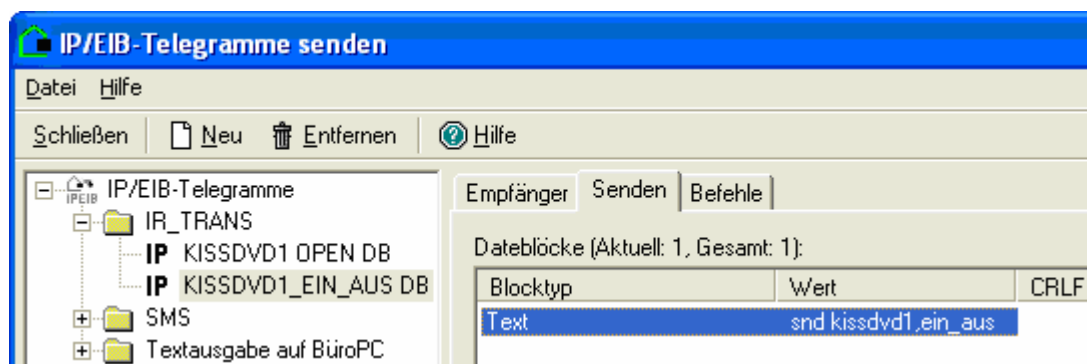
IP/EIB-Telegramme senden

Datei Hilfe

Schließen | Neu | Entfernen | Hilfe

IP/EIB-Telegramme
IR_TRANS
IP KISSDVD1 OPEN DB
IP KISSDVD1_EIN_AUS DB
SMS
Textausgabe auf BüroPC

Empfänger | Senden | Befehle

Dateblöcke (Aktuell: 1, Gesamt: 1):

| Blocktyp | Wert | CRLF |
|---|---|---|
| Text | snd kissdvd1,ein_aus | |